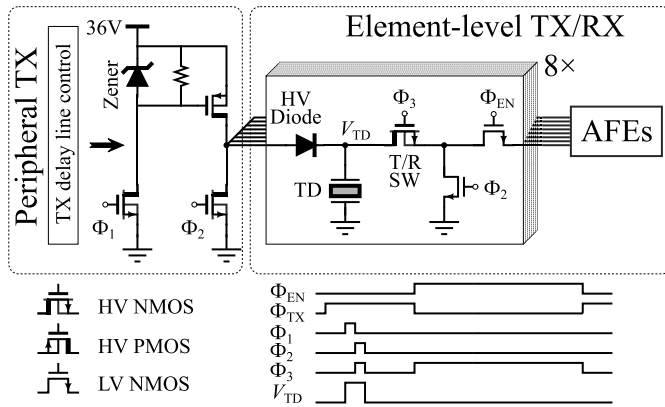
Peripheral TX

TX delay line control

36V

Zener

$\Phi_1$

$\Phi_2$

Element-level TX/RX

8×

HV Diode

$V_{TD}$

$\Phi_3$

T/R SW

$\Phi_{EN}$

AFEs

TD

$\Phi_2$

HV NMOS

HV PMOS

LV NMOS

$\Phi_{EN}$

$\Phi_{TX}$

$\Phi_1$

$\Phi_2$

$\Phi_3$

$V_{TD}$